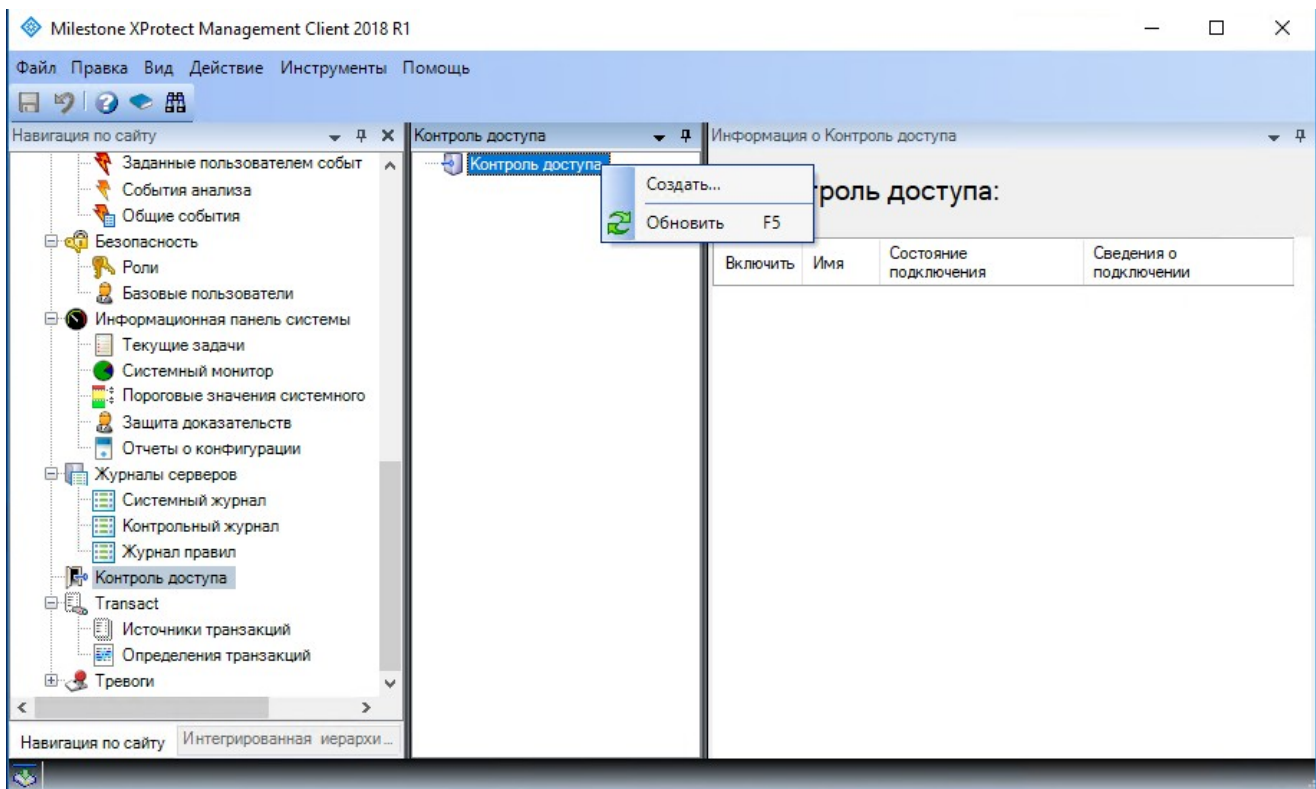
Milestone XProtect Management Client 2018 R1

Файл Правка Вид Действие Инструменты Помощь

Навигация по сайту

Заданные пользователем событ
События анализа
Общие события
Безопасность
Роли
Базовые пользователи
Информационная панель системы
Текущие задачи
Системный монитор
Пороговые значения системного
Защита доказательств
Отчеты о конфигурации
Журналы серверов
Системный журнал
Контрольный журнал
Журнал правил
Контроль доступа
Transact
Источники транзакций
Определения транзакций
Тревоги

Навигация по сайту | Интегрированная иерархи...

Контроль доступа

Контроль доступа

Создать...
Обновить F5

Информация о Контроль доступа

троль доступа:

| Включить | Имя | Состояние подключения | Сведения о подключении |
|---|---|---|---|